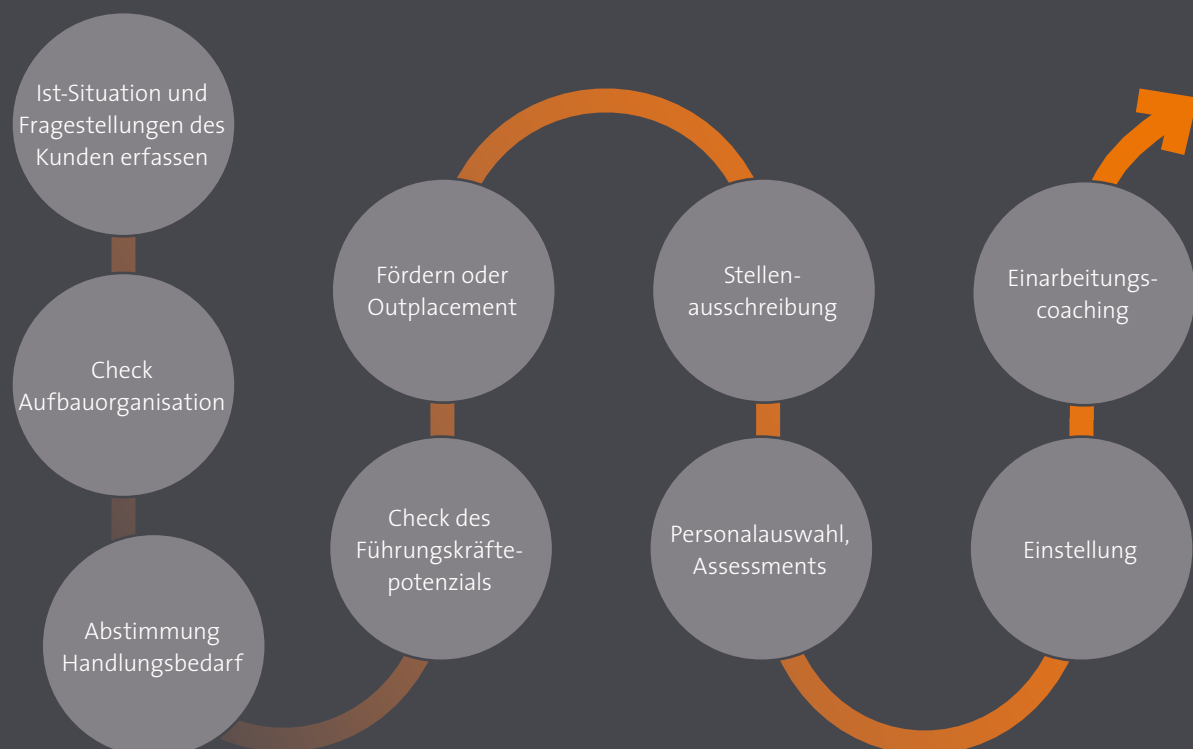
Ist-Situation und Fragestellungen des Kunden erfassen

Check Aufbauorganisation

Abstimmung Handlungsbedarf

Check des Führungskräftepotenzials

Fördern oder Outplacement

Stellenausschreibung

Personalauswahl, Assessments

Einstellung

Einarbeitungscoaching